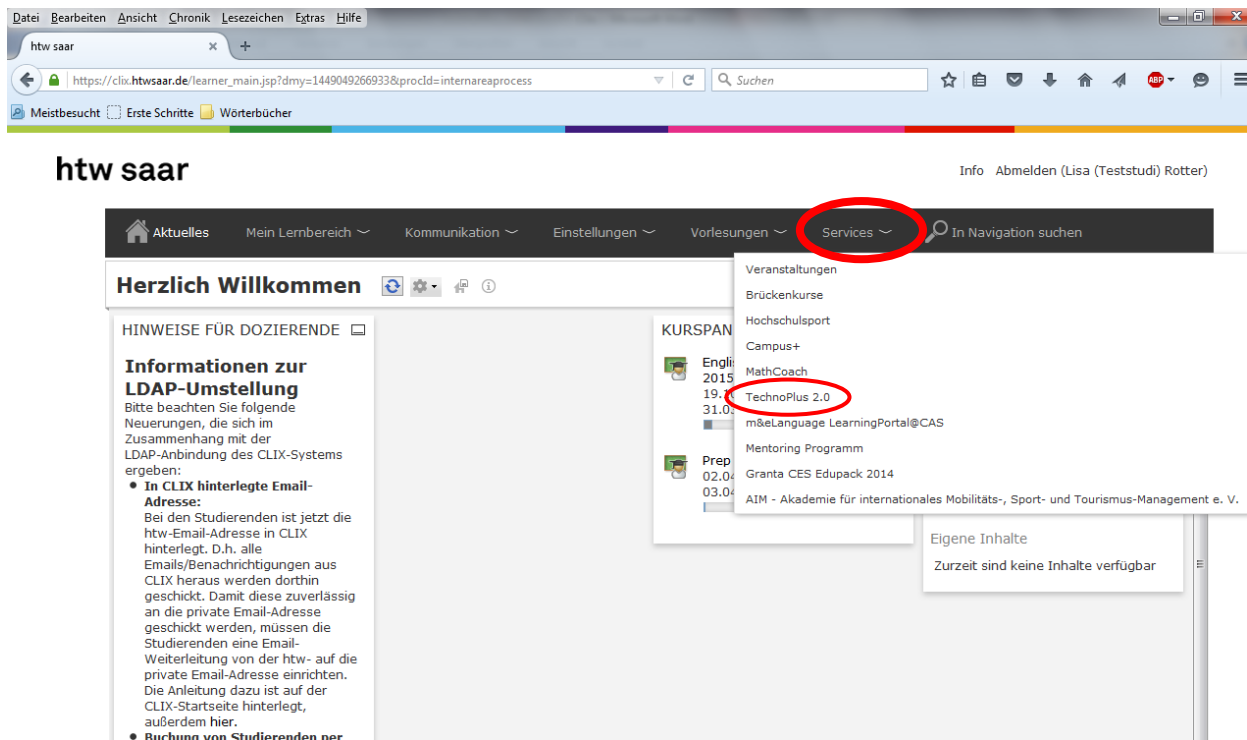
Datei Bearbeiten Ansicht Chronik Lesezeichen Extras Hilfe

htw saar ×

https://clix.htwsaar.de/learner_main.jsp?dmy=1449049266933&procId=internareaprocess

Suchen

Meistbesucht Erste Schritte Wörterbücher

htw saar

Info Abmelden (Lisa (Teststudi) Rotter)

Aktuelles Mein Lernbereich Kommunikation Einstellungen Vorlesungen Services In Navigation suchen

Herzlich Willkommen

Veranstaltungen
Brückenkurse
Hochschulsport
Campus+
MathCoach
TechnoPlus 2.0
m&eLanguage LearningPortal@CAS
Mentoring Programm
Granta CES Edupack 2014
AIM - Akademie für internationales Mobilitäts-, Sport- und Tourismus-Management e. V.

HINWEISE FÜR DOZIERENDE

Informationen zur LDAP-Umstellung

Bitte beachten Sie folgende Neuerungen, die sich im Zusammenhang mit der LDAP-Anbindung des CLIX-Systems ergeben:

- In CLIX hinterlegte Email-Adresse:
Bei den Studierenden ist jetzt die htw-Email-Adresse in CLIX hinterlegt. D.h. alle Emails/Benachrichtigungen aus CLIX heraus werden dorthin geschickt. Damit diese zuverlässig an die private Email-Adresse geschickt werden, müssen die Studierenden eine Email-Weiterleitung von der htw- auf die private Email-Adresse einrichten. Die Anleitung dazu ist auf der CLIX-Startseite hinterlegt, außerdem hier.
- Buchung von Studierenden per

KURSPAN
Engli
2015
19.
31.0
Prep
02.0
03.0

Eigene Inhalte
Zurzeit sind keine Inhalte verfügbar